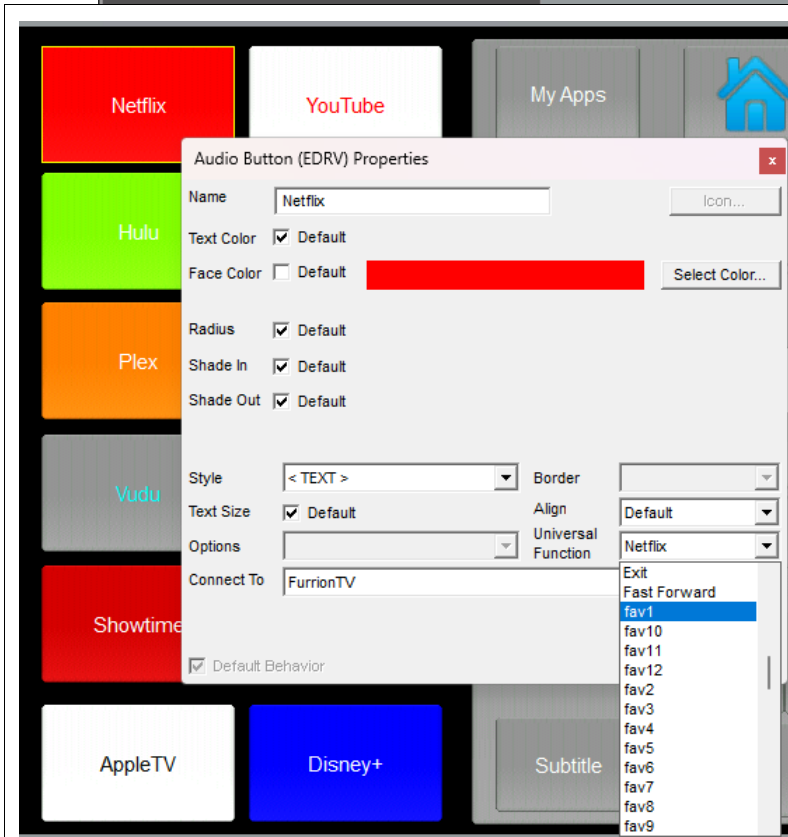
Netflix
YouTube
My Apps
Hulu
Plex
Vudu
Showtime
AppleTV
Disney+
Subtitle

Audio Button (EDRV) Properties
x
Name
Netflix
Icon...
Text Color
Default
Face Color
Default
Select Color...
Radius
Default
Shade In
Default
Shade Out
Default
Style
< TEXT >
Border
Text Size
Default
Align
Default
Options
Universal Function
Netflix
Connect To
FurrionTV
Default Behavior
Exit
Fast Forward
fav1
fav10
fav11
fav12
fav2
fav3
fav4
fav5
fav6
fav7
fav8
fav9